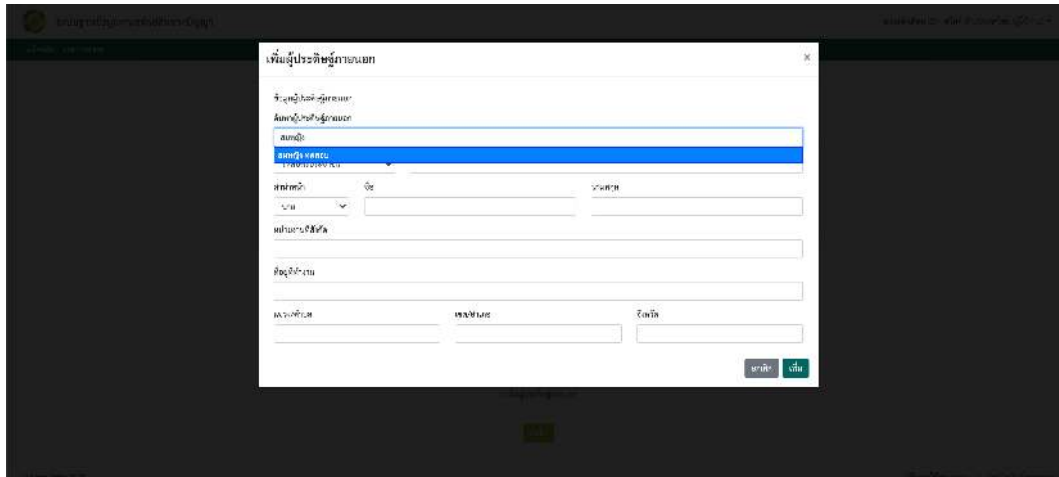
เพิ่มผู้ประดิษฐ์ภายนอก

×

ข้อมูลผู้ประดิษฐ์ภายนอก

ค้นหาผู้ประดิษฐ์ภายนอก

สมหญิง

สมหญิง ทดสอบ

คำนำหน้า

ชื่อ

นามสกุล

นาย

หน่วยงานที่สังกัด

ที่อยู่ที่ทำงาน

เบอร์โทรศัพท์

เบอร์โทรสาร

อีเมล์

ยกเลิก

เพิ่ม